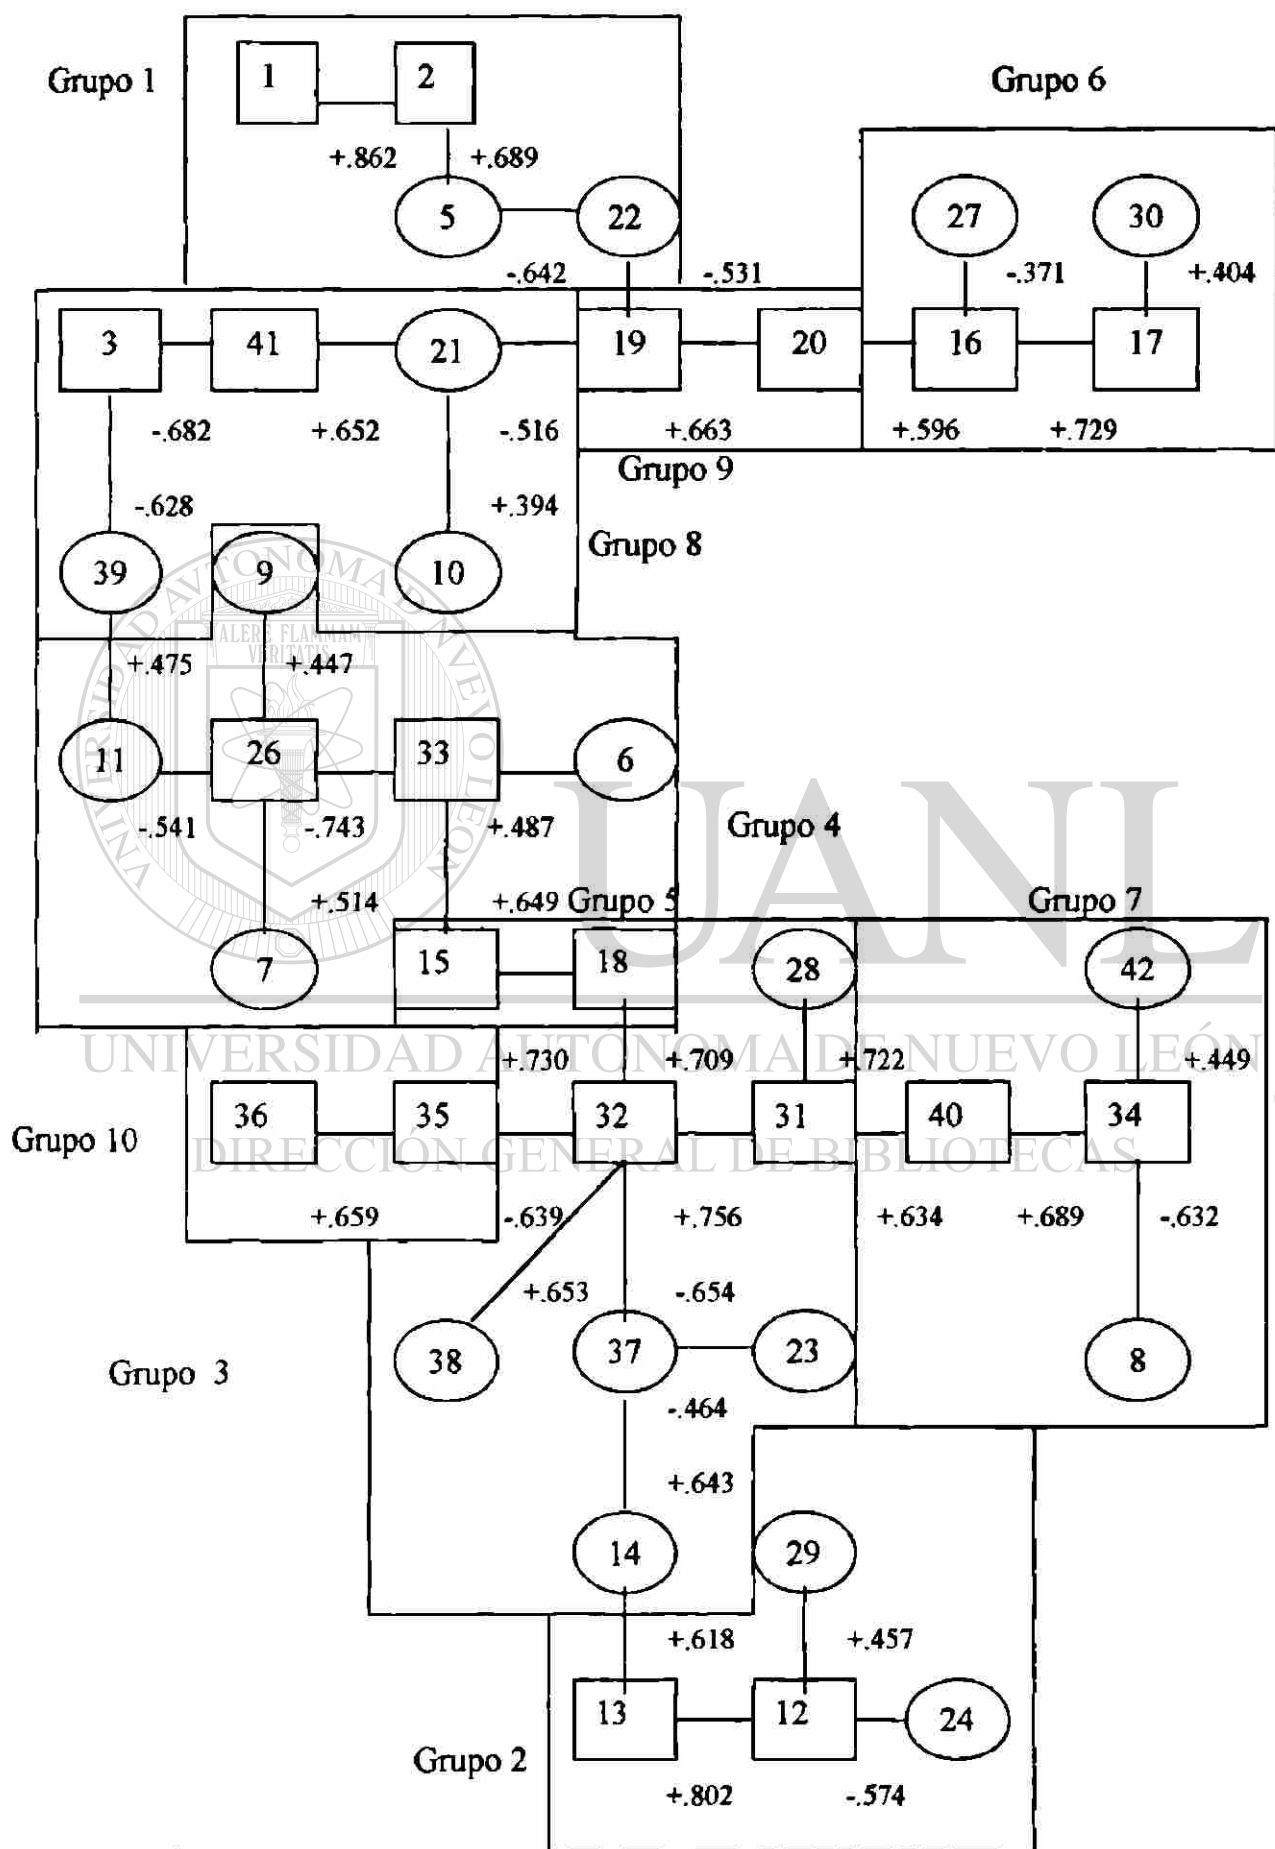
Grupo 1

1

2

+.862

+.689

5

22

Grupo 6

27

30

-.642

-.531

-.371

+.404

3

41

21

19

20

16

17

-.682

+.652

-.516

+.663

+.596

+.729

Grupo 9

-.628

+.394

Grupo 8

39

9

10

+.475

+.447

11

26

33

6

-.541

-.743

+.487

Grupo 4

+.514

+.649 Grupo 5

Grupo 7

7

15

18

28

42

+.730

+.709

+.722

+.449

Grupo 10

36

35

32

31

40

34

+.659

-.639

+.756

+.634

+.689

-.632

+.653

-.654

Grupo 3

38

37

23

8

-.464

+.643

14

29

+.618

+.457

13

12

24

Grupo 2

+.802

-.574

ALERE FLAMMAM VERITATIS

UNIVERSIDAD AUTÓNOMA DE NUEVO LEÓN

UANL

DIRECCIÓN GENERAL DE BIBLIOTECAS